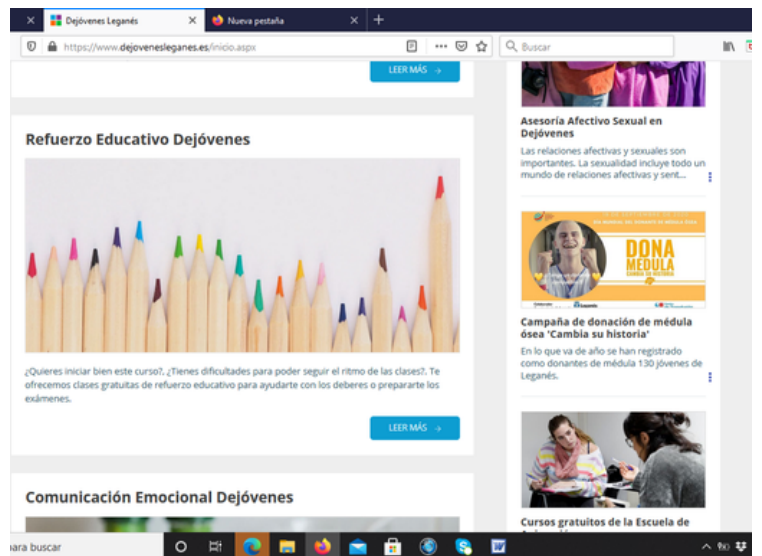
Dejóvenes Leganés
Nueva pestaña
https://www.dejovenesleganes.es/inicio.aspx
Buscar

LEER MÁS →

Refuerzo Educativo Dejóvenes

¿Quieres iniciar bien este curso?. ¿Tienes dificultades para poder seguir el ritmo de las clases?. Te ofrecemos clases gratuitas de refuerzo educativo para ayudarte con los deberes o prepararte los exámenes.

LEER MÁS →

Comunicación Emocional Dejóvenes

Asesoría Afectivo Sexual en Dejóvenes

Las relaciones afectivas y sexuales son importantes. La sexualidad incluye todo un mundo de relaciones afectivas y sent...

DONA MÉDULA
CAMBIA SU HISTORIA

Campaña de donación de médula ósea 'Cambia su historia'

En lo que va de año se han registrado como donantes de médula 130 jóvenes de Leganés.

Cursos gratuitos de la Escuela de

ara buscar